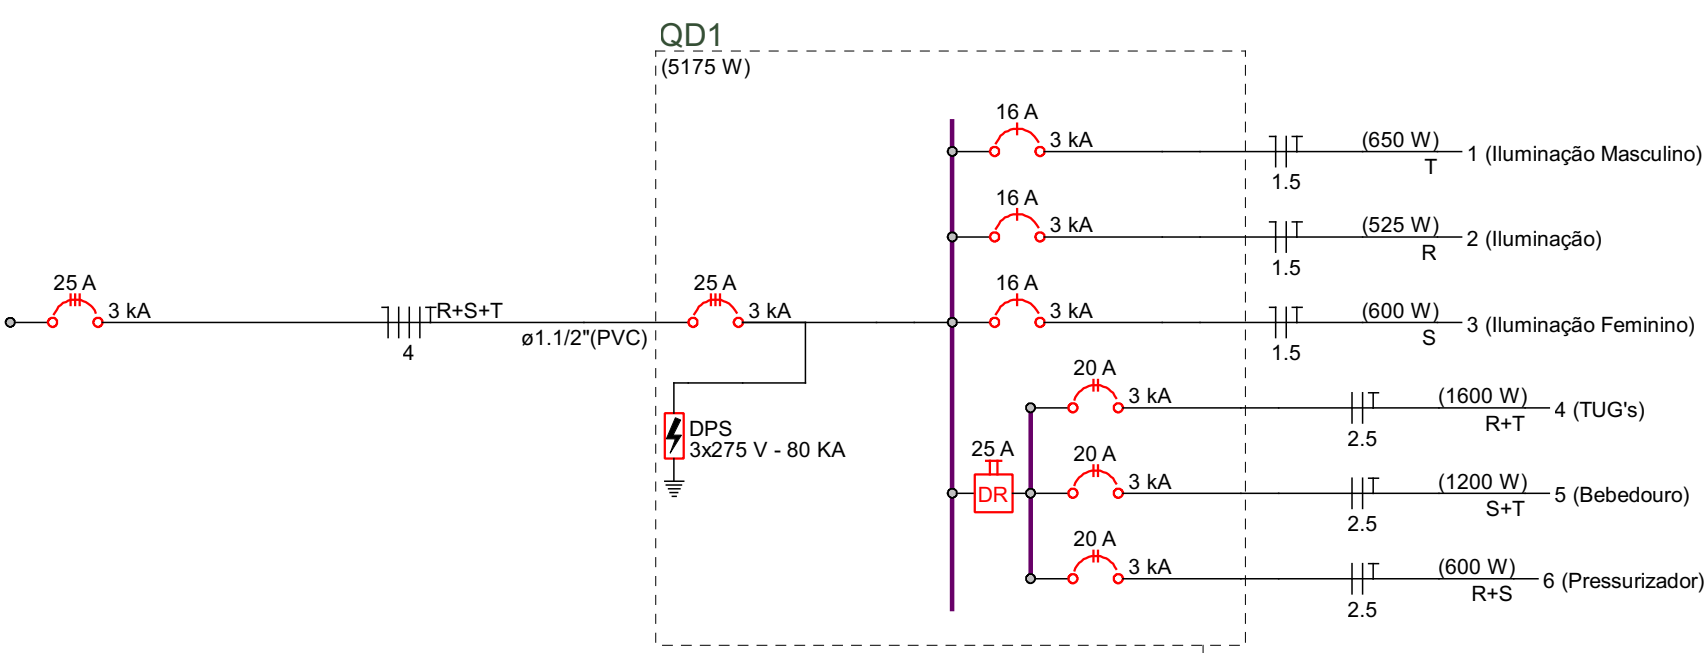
QD1
(5175 W)

25 A
3 kA
R+S+T
4
ø1.1/2"(PVC)

25 A
3 kA

DPS
3x275 V - 80 KA

16 A
3 kA
1.5
(650 W)
T
1 (Iluminação Masculino)

16 A
3 kA
1.5
(525 W)
R
2 (Iluminação)

16 A
3 kA
1.5
(600 W)
S
3 (Iluminação Feminino)

25 A
DR

20 A
3 kA
2.5
(1600 W)
R+T
4 (TUG's)

20 A
3 kA
2.5
(1200 W)
S+T
5 (Bebedouro)

20 A
3 kA
2.5
(600 W)
R+S
6 (Pressurizador)